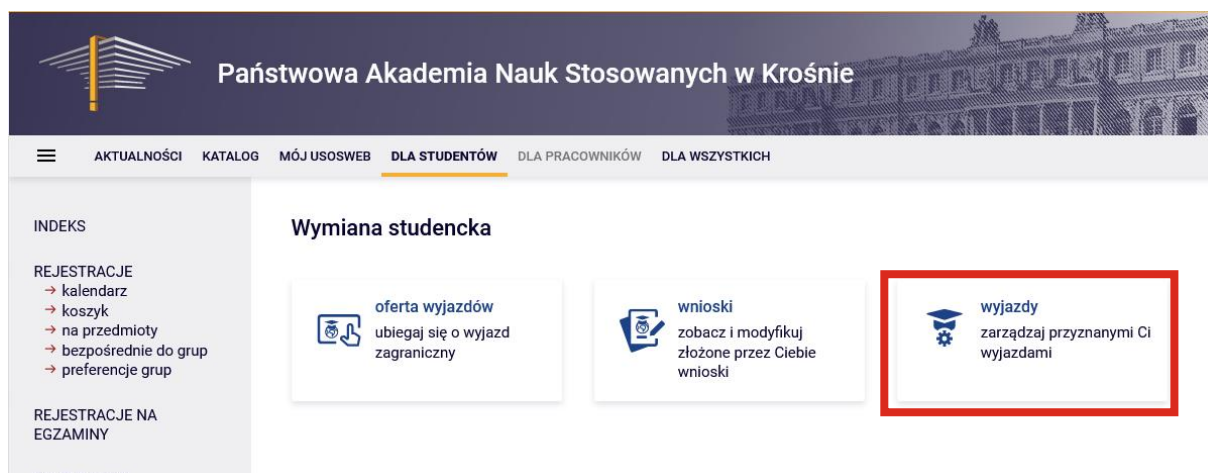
Państwowa Akademia Nauk Stosowanych w Krośnie

AKTUALNOŚCI KATALOG MÓJ USOSWEB DLA STUDENTÓW DLA PRACOWNIKÓW DLA WSZYSTKICH

INDEKS

REJESTRACJE
→ kalendarz
→ koszyk
→ na przedmioty
→ bezpośrednie do grup
→ preferencje grup

REJESTRACJE NA EGZAMINY

Wymiana studencka

oferta wyjazdów
ubiegaj się o wyjazd zagraniczny

wnioski
zobacz i modyfikuj złożone przez Ciebie wnioski

wyjazdy
zarządzaj przyznanymi Ci wyjazdami